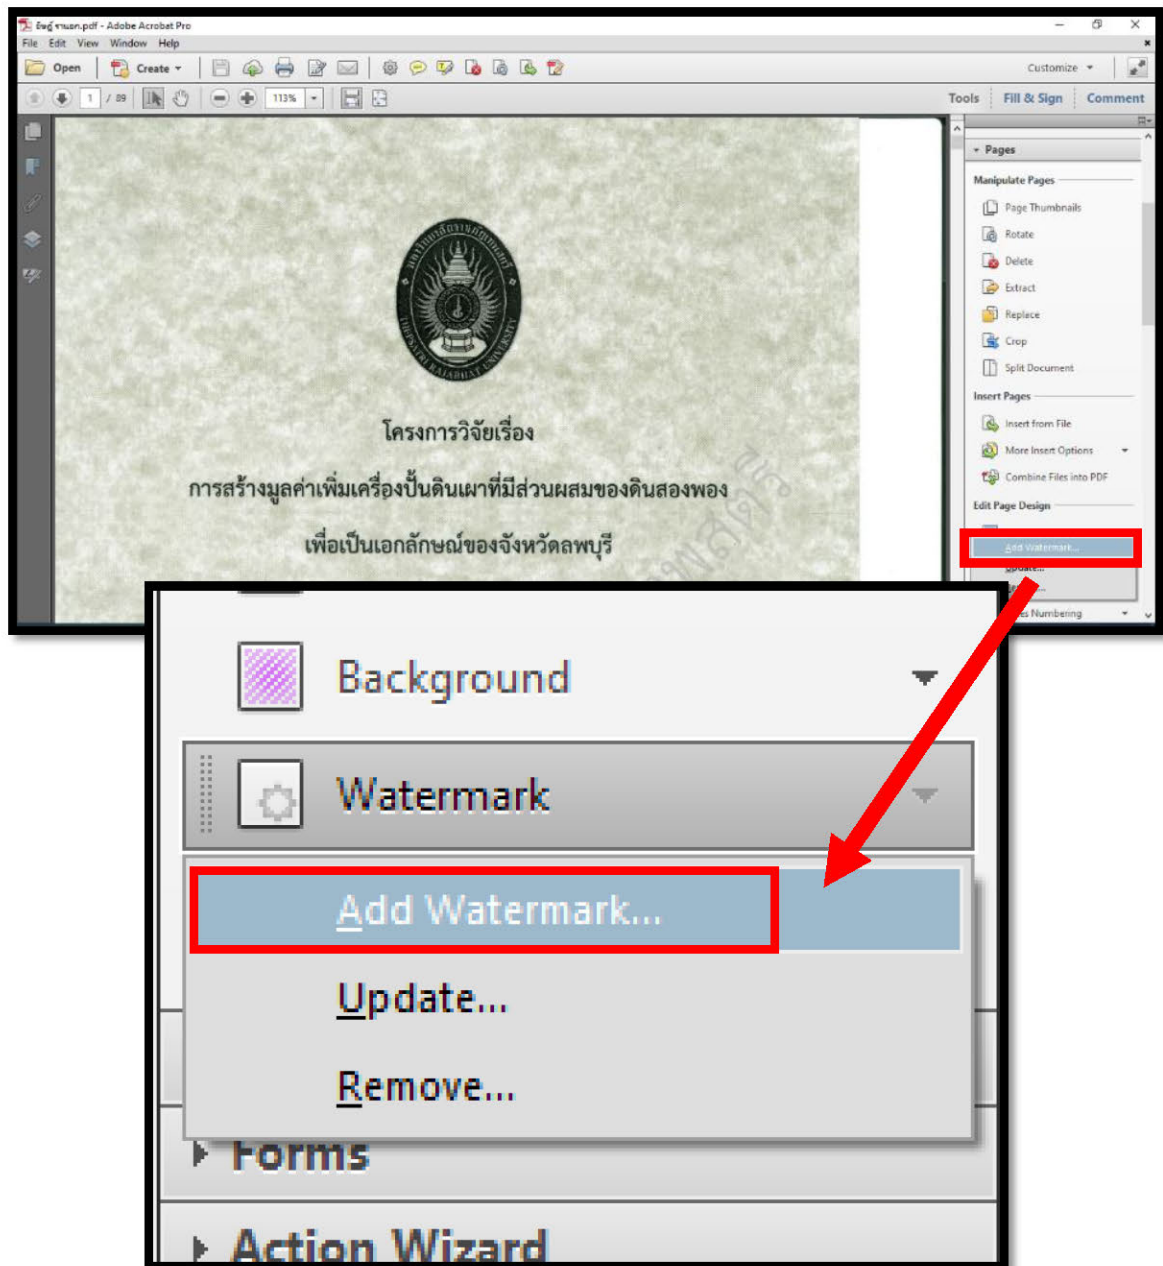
ดิษฐ์ รายงาน.pdf - Adobe Acrobat Pro
File Edit View Window Help
Open Create
Customize
1 / 89 113%
Tools Fill & Sign Comment

โครงการวิจัยเรื่อง
การสร้างมูลค่าเพิ่มเครื่องปั้นดินเผาที่มีส่วนผสมของดินสองพอง
เพื่อเป็นเอกลักษณ์ของจังหวัดลพบุรี

Pages
Manipulate Pages
Page Thumbnails
Rotate
Delete
Extract
Replace
Crop
Split Document
Insert Pages
Insert from File
More Insert Options
Combine Files into PDF
Edit Page Design
Add Watermark...
Update...
Numbering

Background
Watermark
Add Watermark...
Update...
Remove...
Forms
Action Wizard